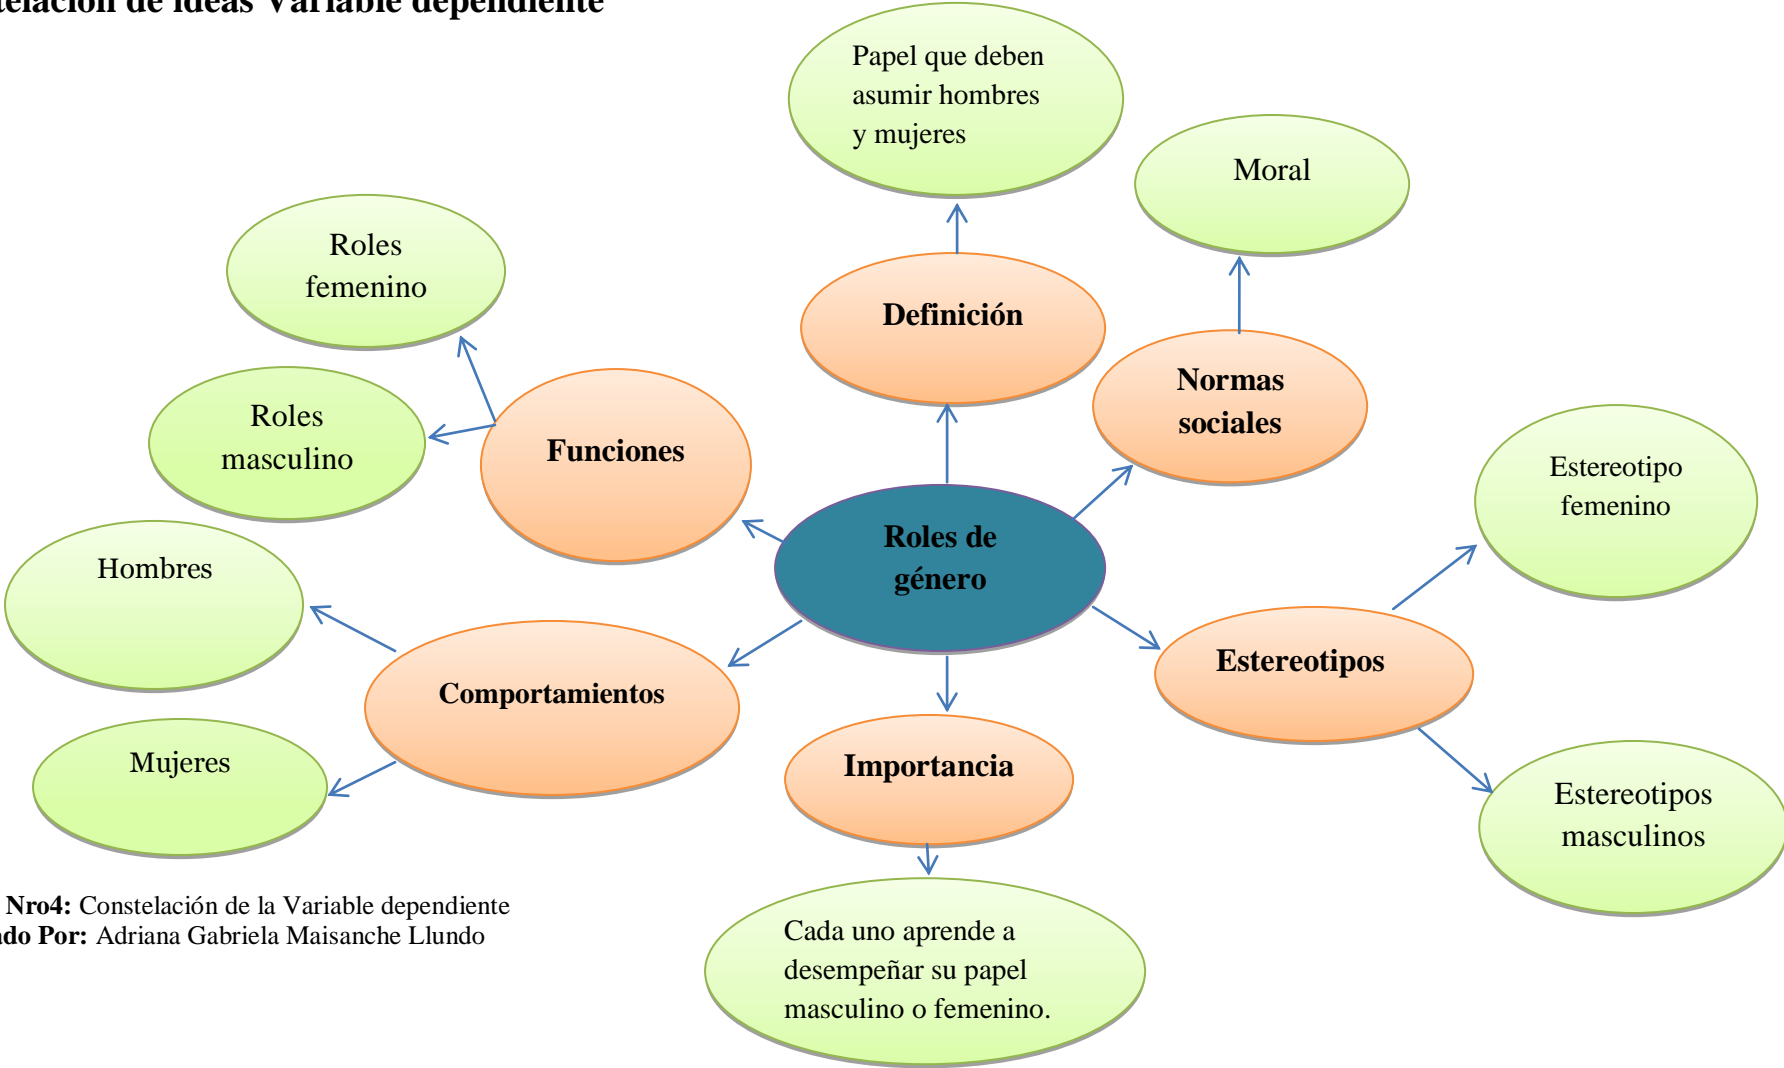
telación de ideas Variable dependiente

Papel que deben asumir hombres y mujeres

Moral

Roles femenino

Definición

Roles masculino

Normas sociales

Funciones

Estereotipo femenino

Hombres

Roles de género

Comportamientos

Estereotipos

Mujeres

Importancia

Estereotipos masculinos

Nro4: Constelación de la Variable dependiente
ado Por: Adriana Gabriela Maisanche Llundo

Cada uno aprende a desempeñar su papel masculino o femenino.